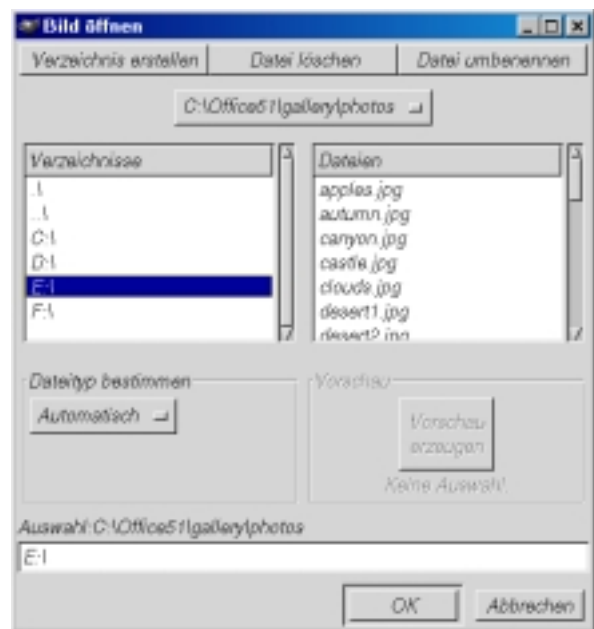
Bild öffnen

Verzeichnis erstellen | Datei löschen | Datei umbenennen

C:\Office51\gallery\photos

Verzeichnisse
.\
..\
C:\
D:\
E:\
F:\

Dateien
apples.jpg
autumn.jpg
canyon.jpg
castle.jpg
clouds.jpg
desert1.jpg
desert2.jpg

Dateityp bestimmen
Automatisch

Vorschau
Vorschau erzeugen
Keine Auswahl

Auswahl:C:\Office51\gallery\photos
E:\

OK
Abbrechen